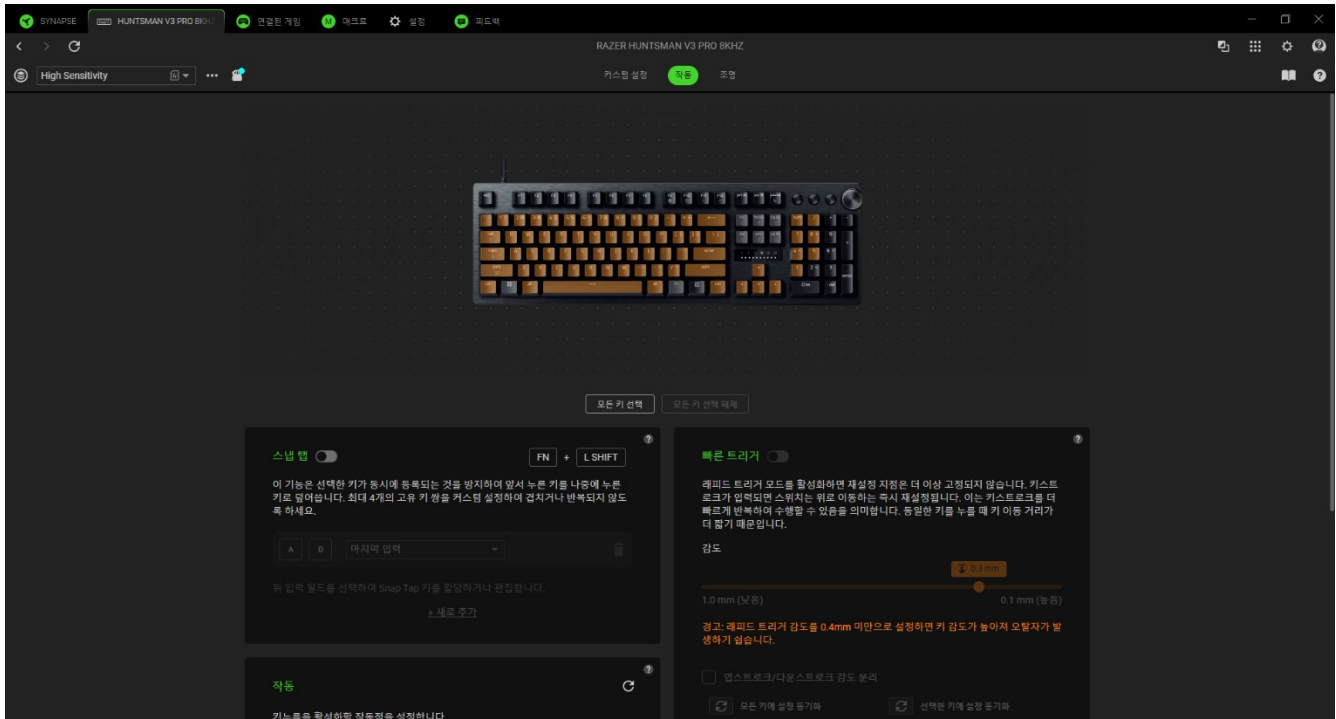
SYNAPSE HUNTSMAN V3 PRO 8KHZ 연결된 게임 매크로 설정 피드백

RAZER HUNTSMAN V3 PRO 8KHZ

High Sensitivity

커스텀 설정 작동 조명

모든 키 선택 모든 키 선택 해제

스냅 탭

FN + L SHIFT

이 기능은 선택한 키가 동시에 등록되는 것을 방지하여 앞서 누른 키를 나중에 누른 키로 덮어씁니다. 최대 4개의 고유 키 쌍을 커스텀 설정하여 겹치거나 반복되지 않도록 하세요.

A D 마지막 입력

위 입력 필드를 선택하여 Snap Tap 키를 할당하거나 편집합니다.

+ 새로 추가

작동

키누름을 활성화할 작동점을 설정합니다

빠른 트리거

래피드 트리거 모드를 활성화하면 재설정 지점은 더 이상 고정되지 않습니다. 키스트로크가 입력되면 스위치는 위로 이동하는 즉시 재설정됩니다. 이는 키스트로크를 더 빠르게 반복하여 수행할 수 있음을 의미합니다. 동일한 키를 누를 때 키 이동 거리가 더 짧기 때문입니다.

감도

0.3 mm

1.0 mm (낮음)

0.1 mm (높음)

경고: 래피드 트리거 감도를 0.4mm 미만으로 설정하면 키 감도가 높아져 오탈자가 발생하기 쉽습니다.

업스트로크/다운스트로크 감도 분리

모든 키에 설정 동기화

선택한 키에 설정 동기화